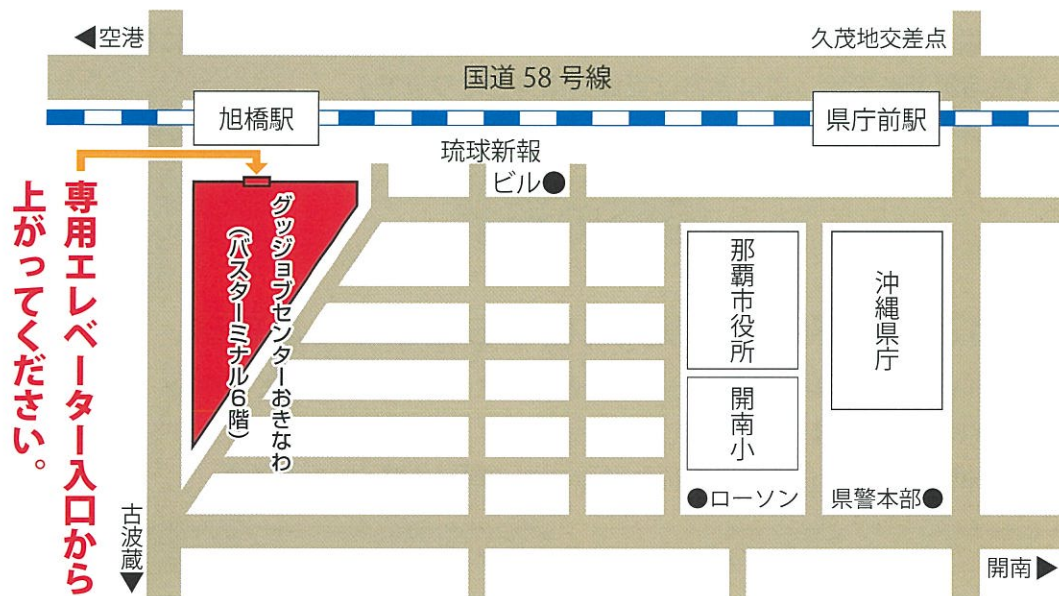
◀空港

久茂地交差点

国道 58 号線

旭橋駅

県庁前駅

琉球新報
ビル●

専用エレベーター入口から
上がってください。

グッジョブセンターおきなわ
(バスターミナル6階)

那覇市役所

開南小

沖縄県庁

●ローソン

県警本部●

古波蔵▼

開南▶